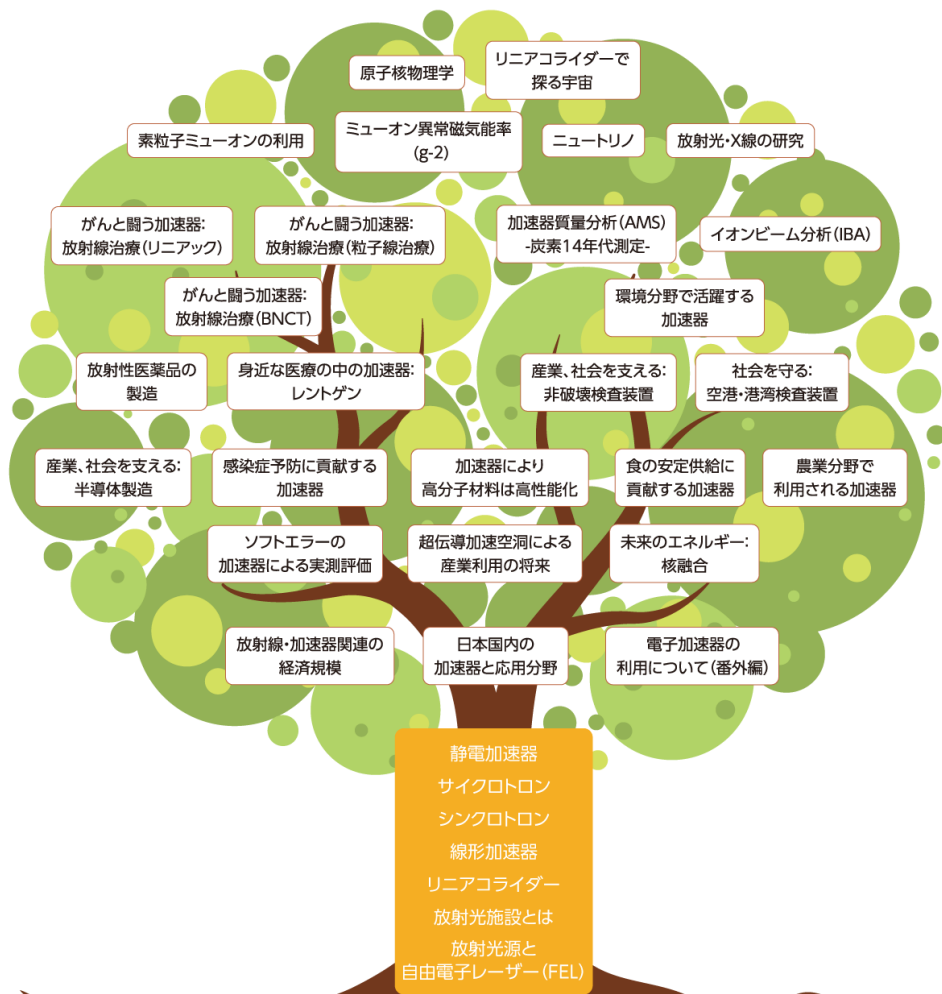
原子核物理学

リニアコライダーで探る宇宙

素粒子ミューオンの利用

ミューオン異常磁気能率(g-2)

ニュートリノ

放射光・X線の研究

がんと闘う加速器:放射線治療(リニアック)

がんと闘う加速器:放射線治療(粒子線治療)

加速器質量分析(AMS)-炭素14年代測定-

イオンビーム分析(IBA)

がんと闘う加速器:放射線治療(BNCT)

環境分野で活躍する加速器

放射性医薬品の製造

身近な医療の中の加速器:レントゲン

産業、社会を支える:非破壊検査装置

社会を守る:空港・港湾検査装置

産業、社会を支える:半導体製造

感染症予防に貢献する加速器

加速器により高分子材料は高性能化

食の安定供給に貢献する加速器

農業分野で利用される加速器

ソフトエラーの加速器による実測評価

超伝導加速空洞による産業利用の将来

未来のエネルギー:核融合

放射線・加速器関連の経済規模

日本国内の加速器と応用分野

電子加速器の利用について(番外編)

静電加速器
サイクロトロン
シンクロトロン
線形加速器
リニアコライダー
放射光施設とは
放射光源と自由電子レーザー(FEL)